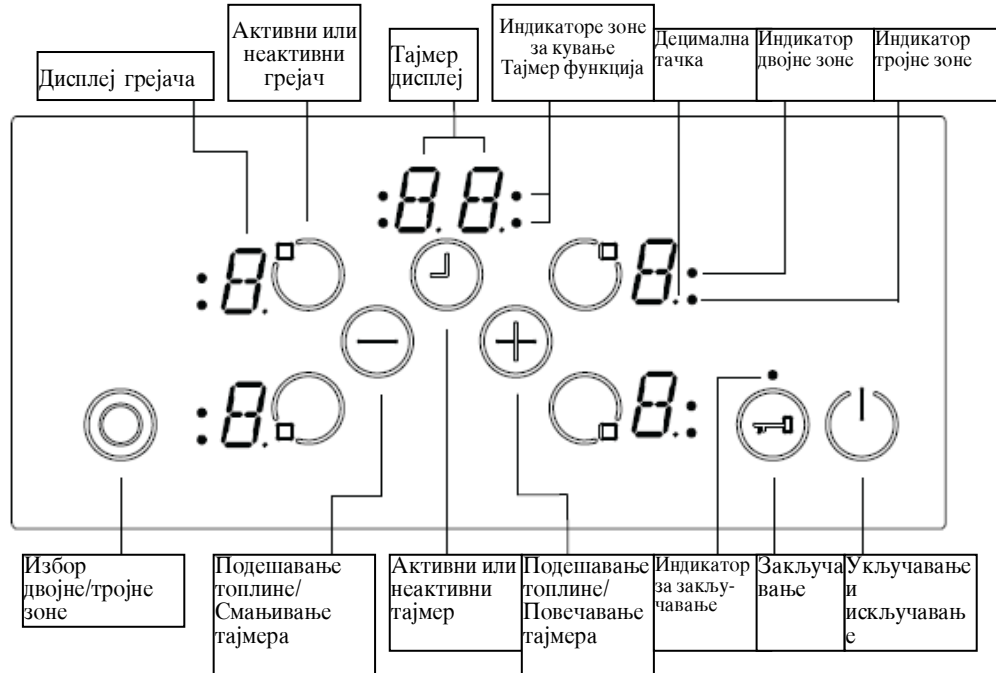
Дисплеј грејача

Активни или неактивни грејач

Тајмер дисплеј

Индикаторе зоне за кување Тајмер функција

Децимална тачка

Индикатор двојне зоне

Индикатор тројне зоне

:88:

:8

8:

:8

8:

Избор двојне/тројне зоне

Подешавање топлине/ Смањивање тајмера

Активни или неактивни тајмер

Подешавање топлине/ Повечавање тајмера

Индикатор за закључавање

Закључавање

Укључавање и искључавање